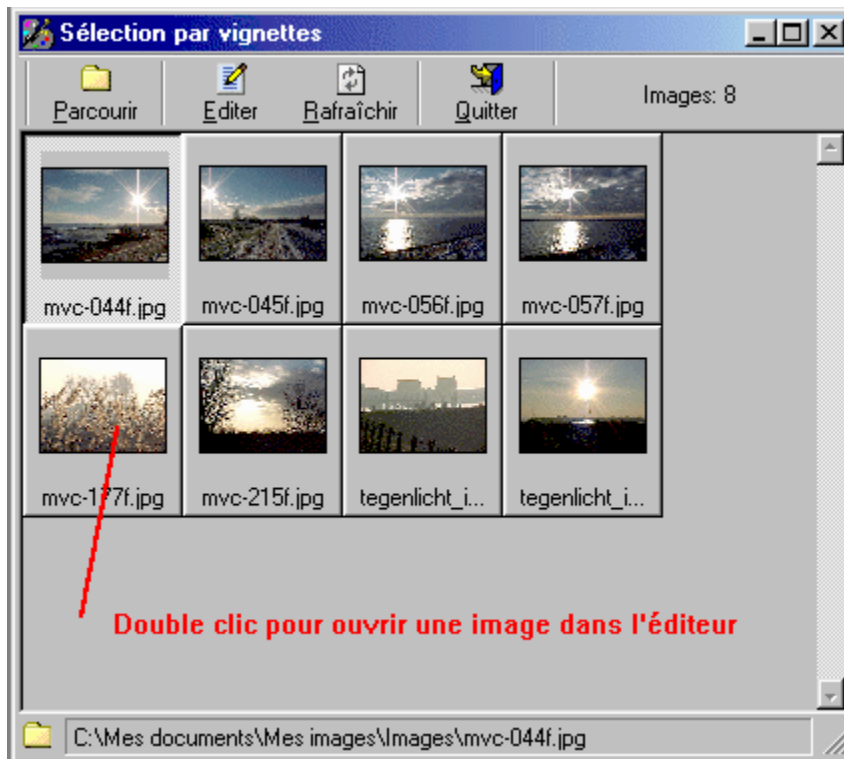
Sélection par vignettes

Parcourir Editer Rafraîchir Quitter Images: 8

mvc-044f.jpg mvc-045f.jpg mvc-056f.jpg mvc-057f.jpg

mvc-177f.jpg mvc-215f.jpg tegenlicht_i... tegenlicht_i...

Double clic pour ouvrir une image dans l'éditeur

C:\Mes documents\Mes images\Images\mvc-044f.jpg